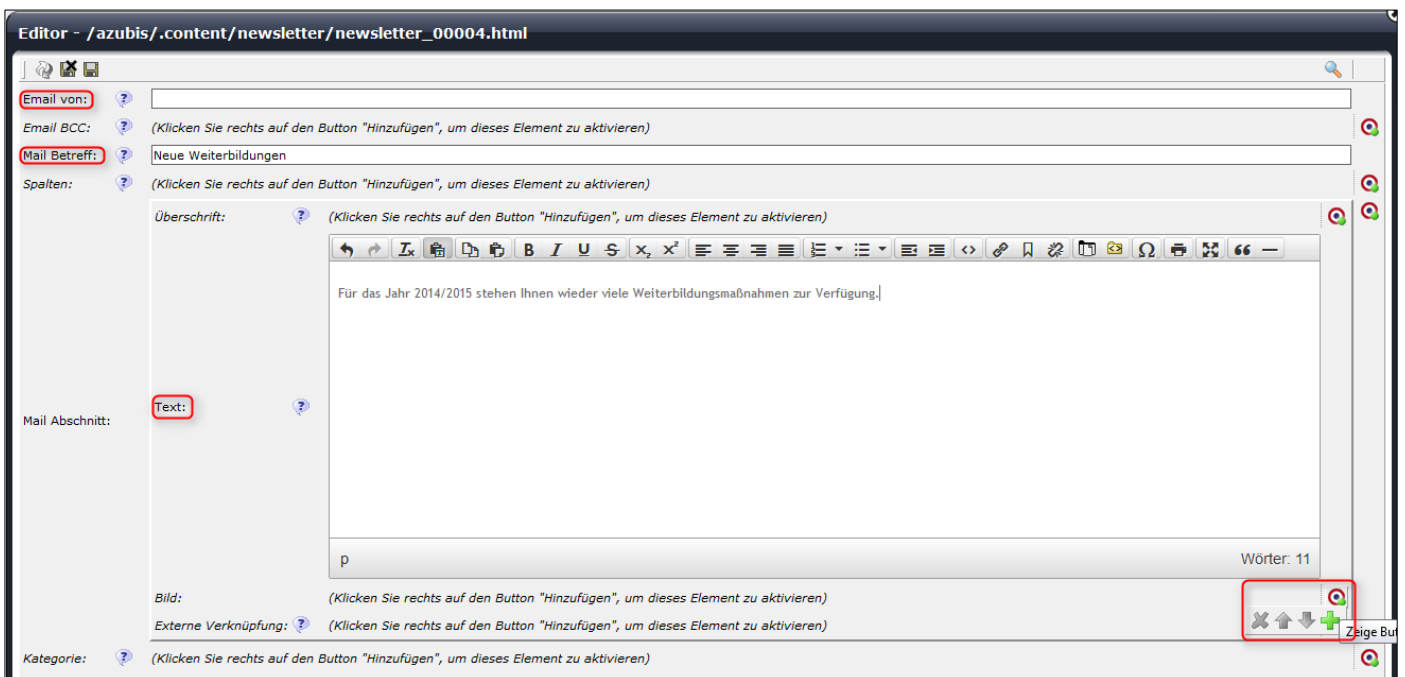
Editor - /azubis/.content/newsletter/newsletter_00004.html

Email von:

Email BCC: (Klicken Sie rechts auf den Button "Hinzufügen", um dieses Element zu aktivieren)

Mail Betreff: Neue Weiterbildungen

Spalten: (Klicken Sie rechts auf den Button "Hinzufügen", um dieses Element zu aktivieren)

Überschrift: (Klicken Sie rechts auf den Button "Hinzufügen", um dieses Element zu aktivieren)

Mail Abschnitt:

Text:

Für das Jahr 2014/2015 stehen Ihnen wieder viele Weiterbildungsmaßnahmen zur Verfügung.

p

Wörter: 11

Bild: (Klicken Sie rechts auf den Button "Hinzufügen", um dieses Element zu aktivieren)

Externe Verknüpfung: (Klicken Sie rechts auf den Button "Hinzufügen", um dieses Element zu aktivieren)

Zeige But

Kategorie: (Klicken Sie rechts auf den Button "Hinzufügen", um dieses Element zu aktivieren)